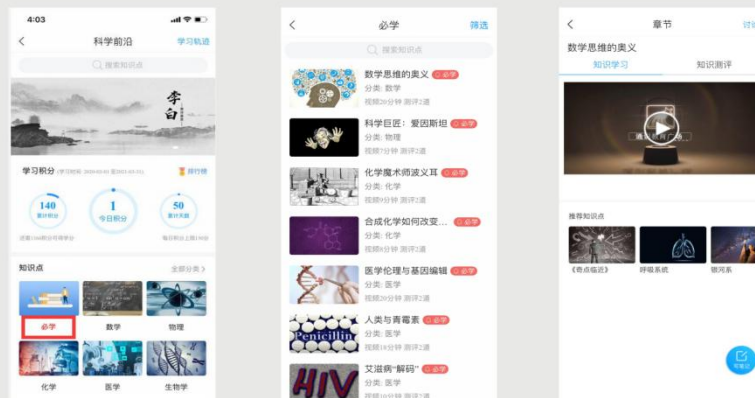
4:03

科学前沿 学习轨迹

搜索知识点

李白

学习积分 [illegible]

排行榜

140 累计积分

1 今日积分

50 累计天数

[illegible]

知识点 全部分类 >

必学 数学 物理

化学 医学 生物学

必学 筛选

搜索知识点

数学思维的奥义 必学
分类: 数学
视频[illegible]分钟 测评2道

科学巨匠：爱因斯坦 必学
分类: 物理
视频7分钟 测评2道

化学魔术师波义耳 必学
分类: 化学
视频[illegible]分钟 测评2道

合成化学如何改变... 必学
分类: 化学
视频8分钟 测评2道

医学伦理与基因编辑 必学
分类: 医学
视频20分钟 测评2道

人类与青霉素 必学
分类: 医学
视频18分钟 测评2道

Penicillin

艾滋病"解码" 必学
分类: 医学
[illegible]

HIV

章节 讨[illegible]

数学思维的奥义

知识学习 知识测评

推荐知识点

《奇点临近》 呼吸系统 银河系

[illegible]